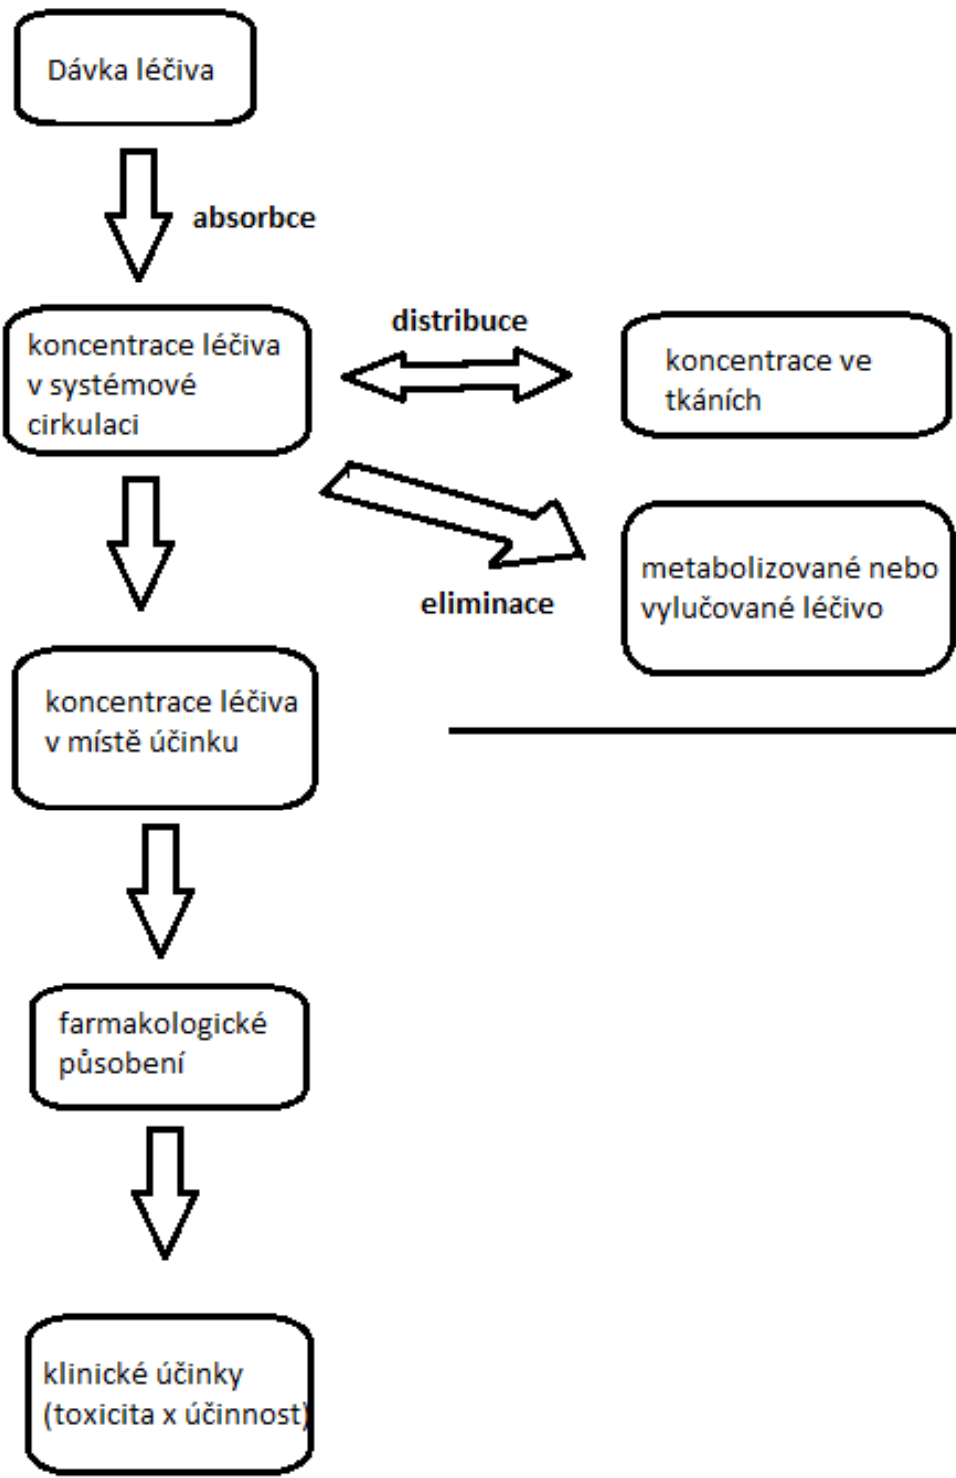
Dávka léčiva

absorbce

koncentrace léčiva v systémové cirkulaci

distribuce

koncentrace ve tkáních

metabolizované nebo vylučované léčivo

eliminace

koncentrace léčiva v místě účinku

farmakologické působení

klinické účinky (toxicita x účinnost)